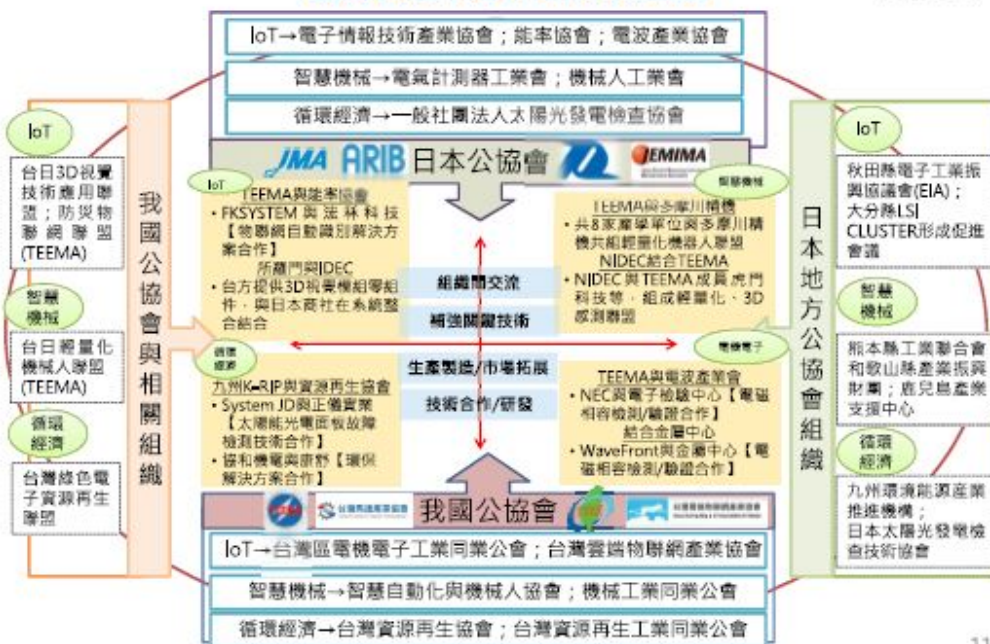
IoT→電子情報技術產業協會；能率協會；電波產業協會

智慧機械→電氣計測器工業會；機械人工業會

循環經濟→一般社團法人太陽光發電檢查協會

JMA ARIB 日本公協會 JEMIMA

IoT

TEEMA與能率協會
・FKSYSTEM與巡林科技【物聯網自動識別解決方案合作】
所羅門與IDEC
・台方提供3D視覺模組零組件，與日本商社在系統整合結合

智慧機械

TEEMA與多摩川精機
・共8家產學單位與多摩川精機共組輕量化機器人聯盟
NIDEC結合TEEMA
・NIDEC與TEEMA成員虎門科技等，組成輕量化、3D感測聯盟

組織間交流

補強關鍵技術

生產製造/市場拓展

技術合作/研發

循環經濟

九州K-RIP與資源再生協會
・System JD與正修實業【太陽能光電面板故障檢測技術合作】
・晉和機電與康野【環保解決方案合作】

電機電子

TEEMA與電波產業會
・NEC與電子檢驗中心【電磁相容檢測/驗證合作】
結合金屬中心
・WaveFront與金屬中心【電磁相容檢測/驗證合作】

我國公協會與相關組織

IoT
台日3D視覺技術應用聯盟；防災物聯網聯盟(TEEMA)

智慧機械
台日輕量化機械人聯盟(TEEMA)

循環經濟
台灣綠色電子資源再生聯盟

日本地方公協會組織

IoT
秋田縣電子工業振興協議會(EIA)；大分縣LSI CLUSTER形成促進會議

智慧機械
熊本縣工業聯合會和歌山縣產業振興財團；鹿兒島產業支援中心

循環經濟
九州環境能源產業推進機構；日本太陽光發電檢查技術協會

我國公協會

IoT→台灣區電機電子工業同業公會；台灣雲端物聯網產業協會

智慧機械→智慧自動化與機械人協會；機械工業同業公會

循環經濟→台灣資源再生協會；台灣資源再生工業同業公會

11